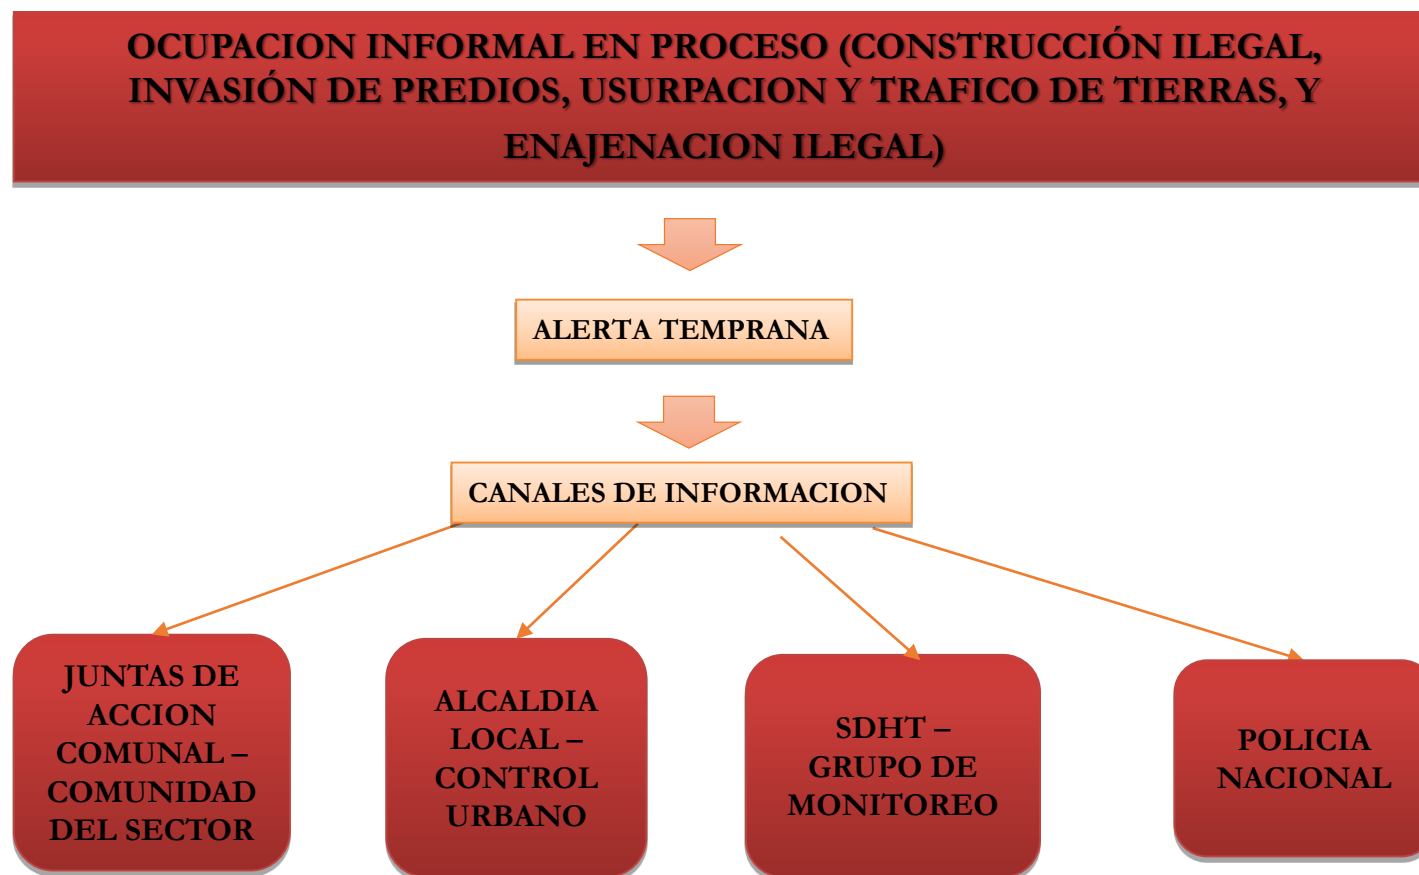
OCUPACION INFORMAL EN PROCESO (CONSTRUCCIÓN ILEGAL, INVASIÓN DE PREDIOS, USURPACION Y TRAFICO DE TIERRAS, Y ENAJENACION ILEGAL)

ALERTA TEMPRANA

CANALES DE INFORMACION

JUNTAS DE ACCION COMUNAL – COMUNIDAD DEL SECTOR

ALCALDIA LOCAL – CONTROL URBANO

SDHT – GRUPO DE MONITOREO

POLICIA NACIONAL